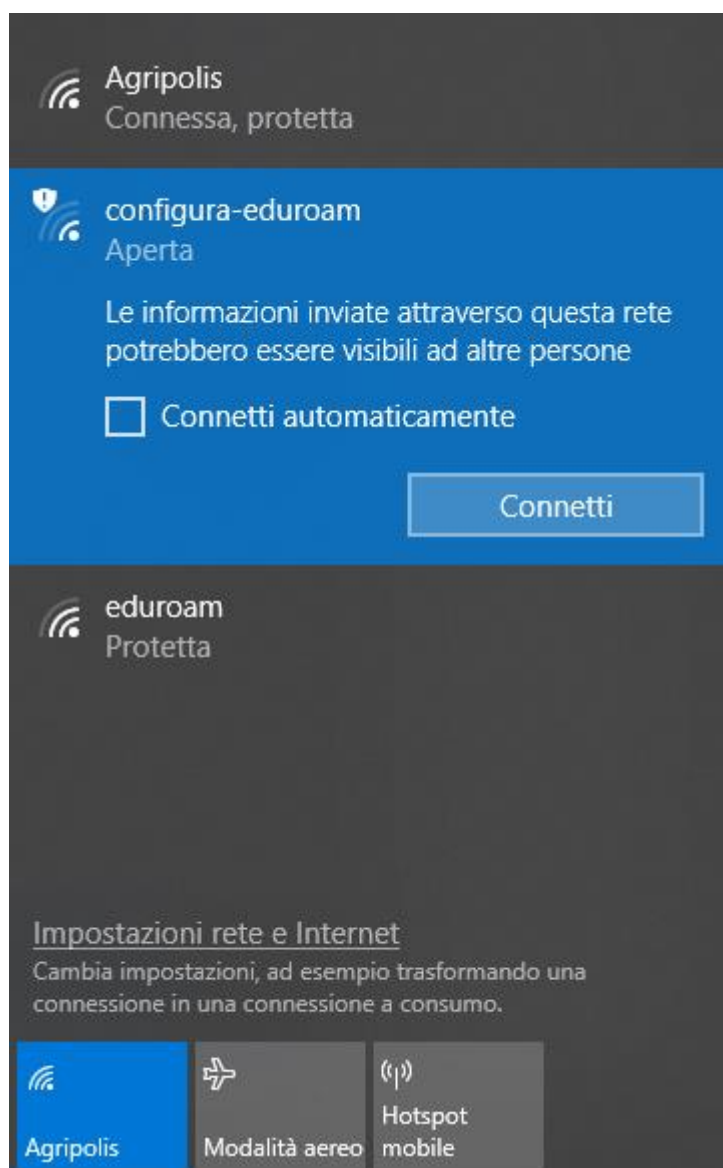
Agripolis
Connessa, protetta

configura-eduroam
Aperta

Le informazioni inviate attraverso questa rete potrebbero essere visibili ad altre persone

Connetti automaticamente

Connetti

eduroam
Protetta

Impostazioni rete e Internet
Cambia impostazioni, ad esempio trasformando una connessione in una connessione a consumo.

Agripolis

Modalità aereo

Hotspot mobile